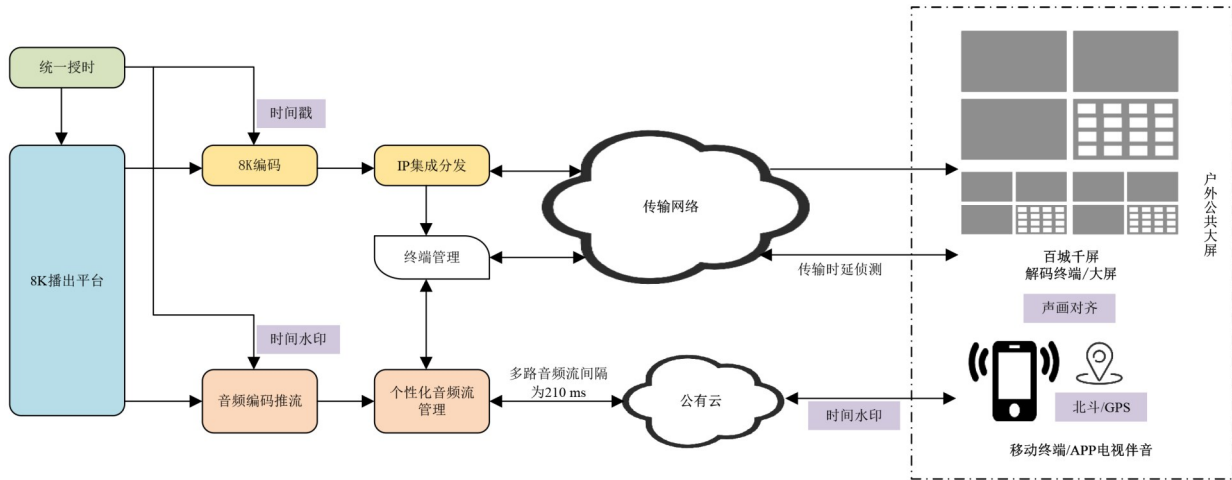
统一授时

时间戳

8K编码

IP集成分发

传输网络

终端管理

8K播出平台

时间水印

音频编码推流

个性化音频流管理

多路音频流间隔为210 ms

公有云

时间水印

传输时延侦测

百城千屏
解码终端/大屏

声画对齐

北斗/GPS

移动终端/APP电视伴音

户外公共大屏